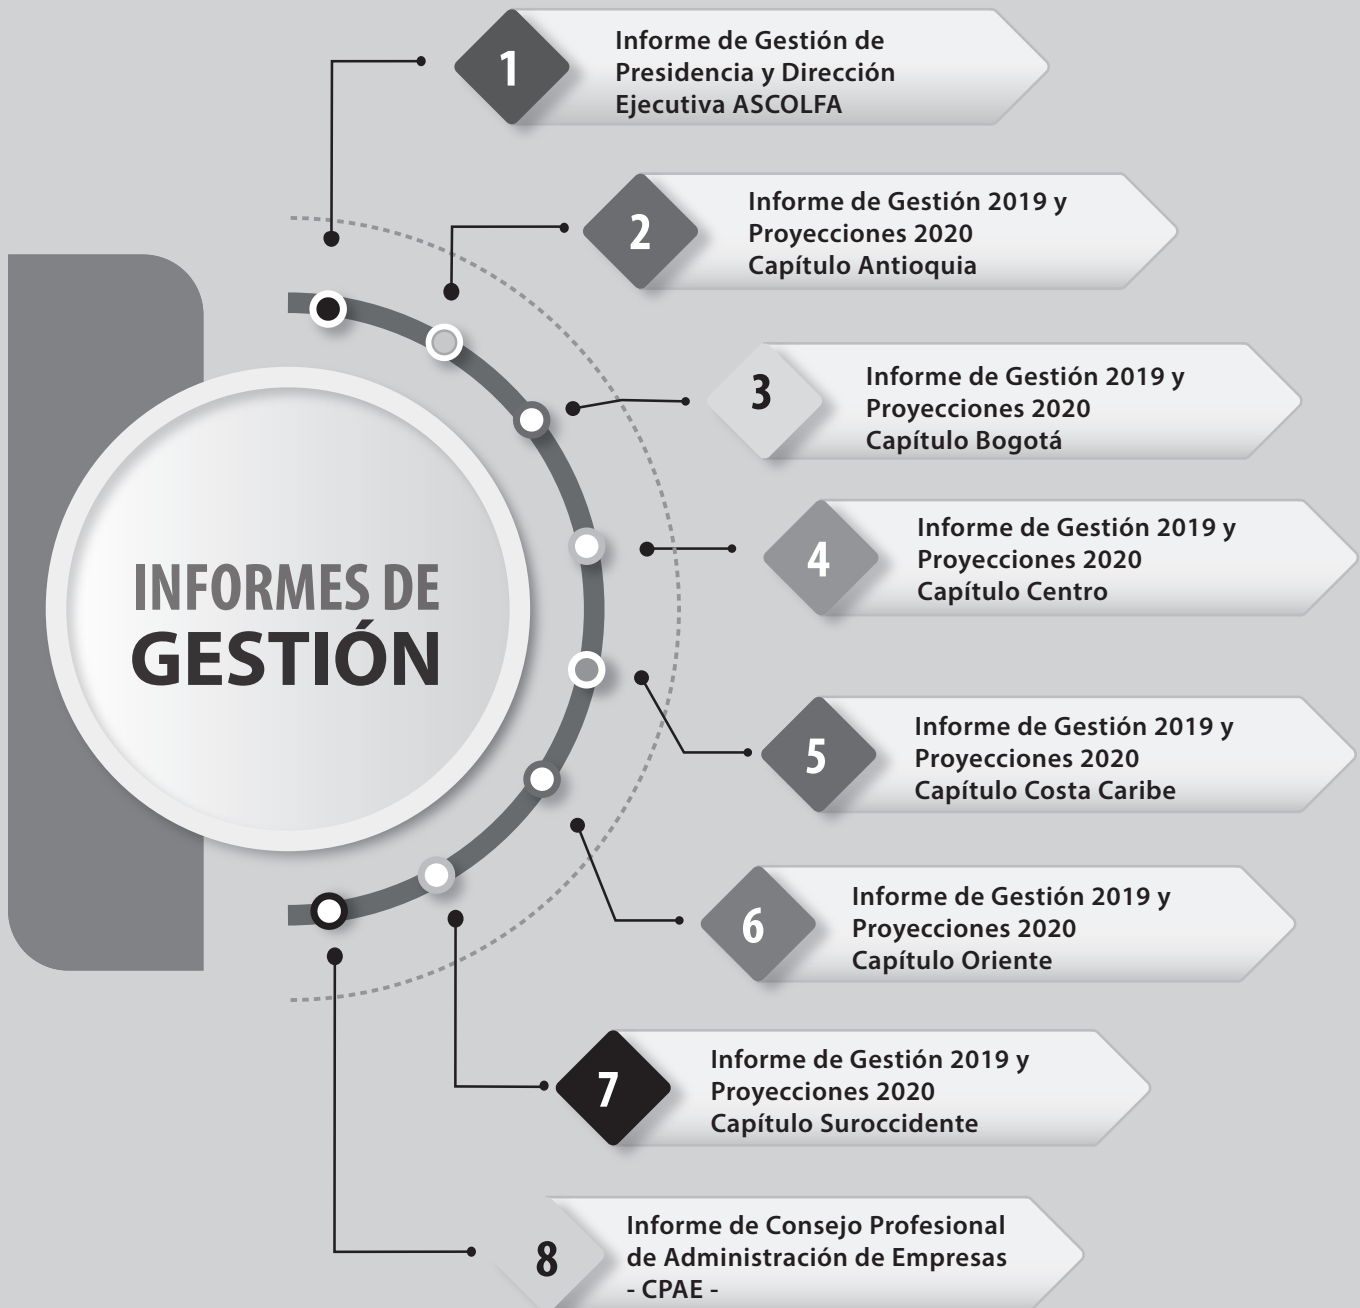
INFORMES DE GESTIÓN

1
Informe de Gestión de Presidencia y Dirección Ejecutiva ASCOLFA

2
Informe de Gestión 2019 y Proyecciones 2020 Capítulo Antioquia

3
Informe de Gestión 2019 y Proyecciones 2020 Capítulo Bogotá

4
Informe de Gestión 2019 y Proyecciones 2020 Capítulo Centro

5
Informe de Gestión 2019 y Proyecciones 2020 Capítulo Costa Caribe

6
Informe de Gestión 2019 y Proyecciones 2020 Capítulo Oriente

7
Informe de Gestión 2019 y Proyecciones 2020 Capítulo Suroccidente

8
Informe de Consejo Profesional de Administración de Empresas - CPAE -